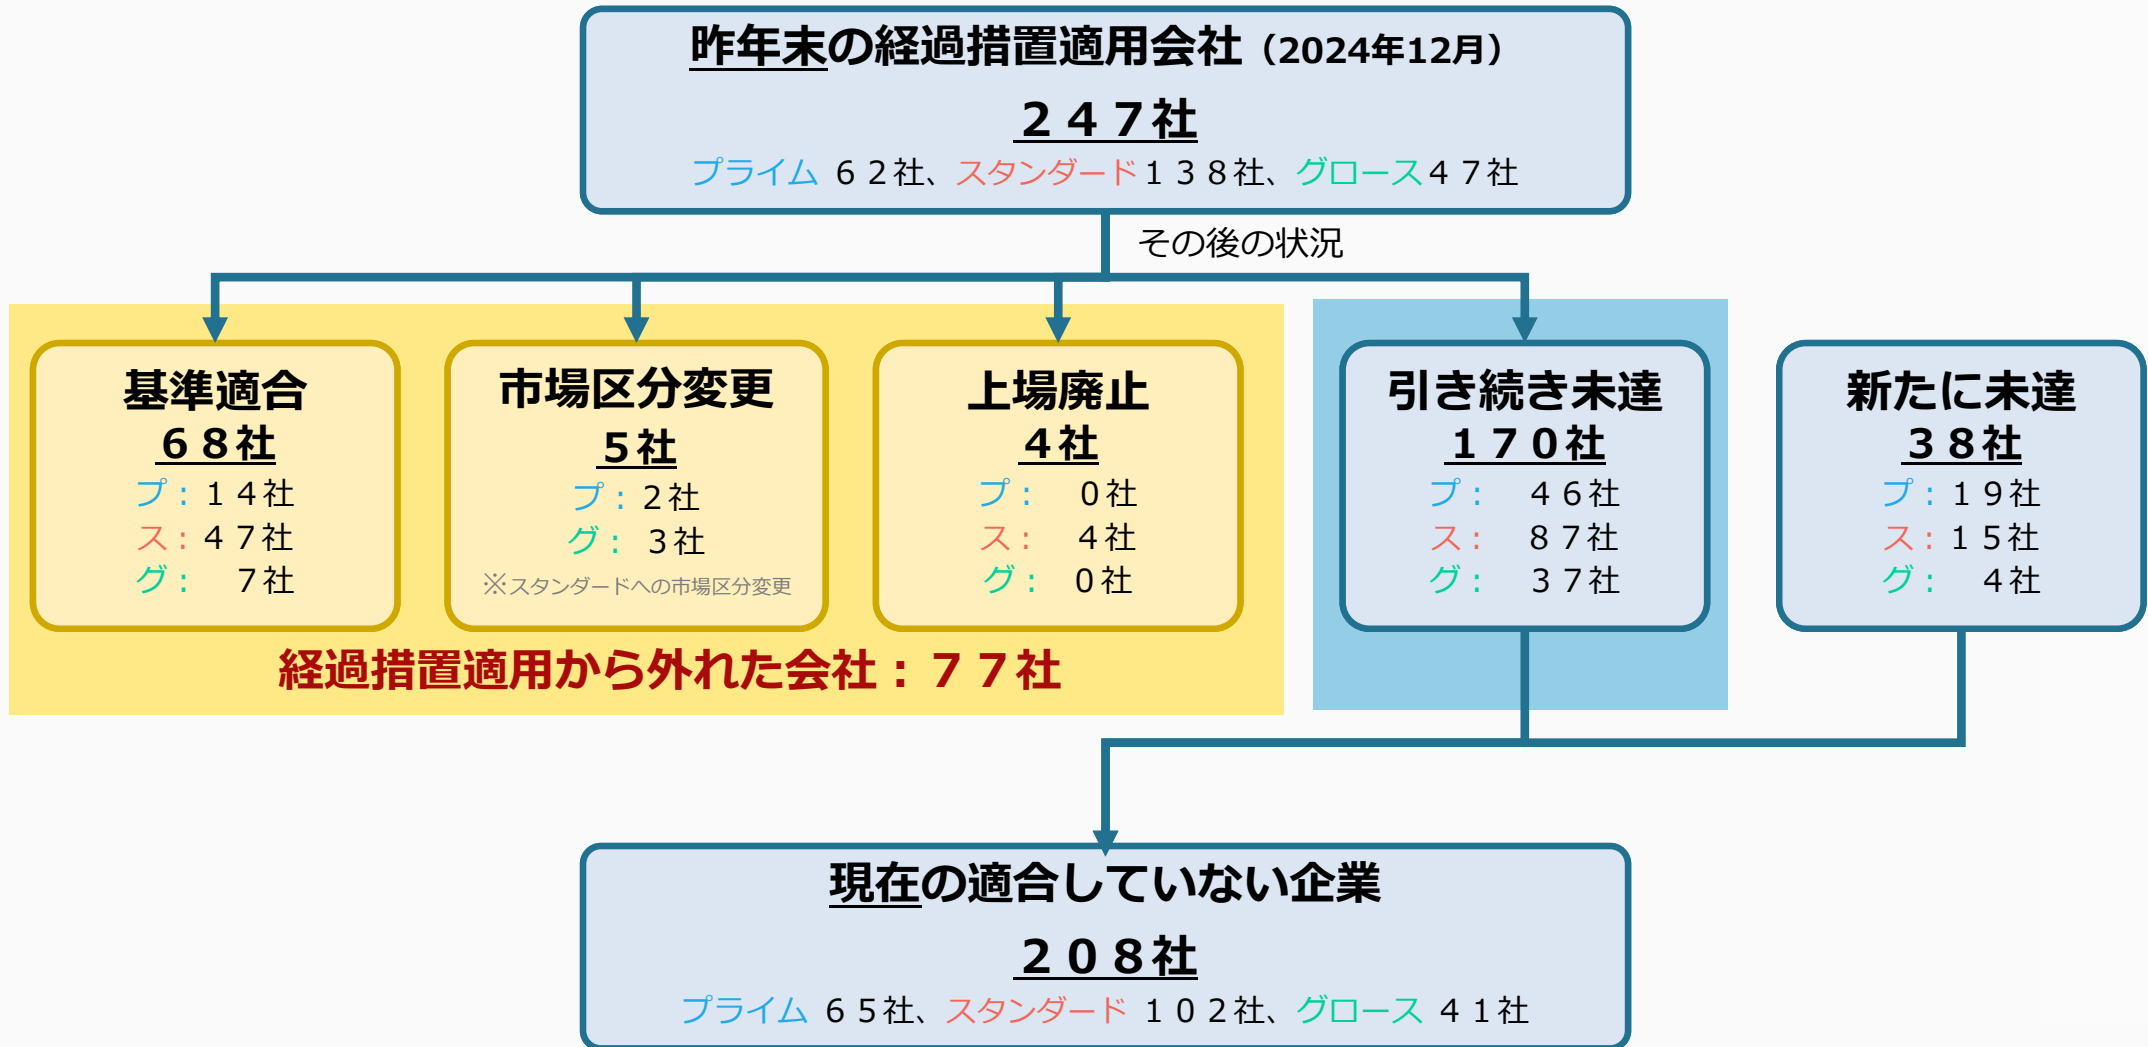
昨年末の経過措置適用会社（2024年12月）

２４７社

プライム ６２社、スタンダード１３８社、グロース４７社

その後の状況

基準適合
６８社
プ：１４社
ス：４７社
グ：　７社

市場区分変更
５社
プ：２社
グ：３社
※スタンダードへの市場区分変更

上場廃止
４社
プ：　０社
ス：　４社
グ：　０社

経過措置適用から外れた会社：７７社

引き続き未達
１７０社
プ：　４６社
ス：　８７社
グ：　３７社

新たに未達
３８社
プ：１９社
ス：１５社
グ：　４社

現在の適合していない企業

２０８社

プライム ６５社、スタンダード １０２社、グロース ４１社